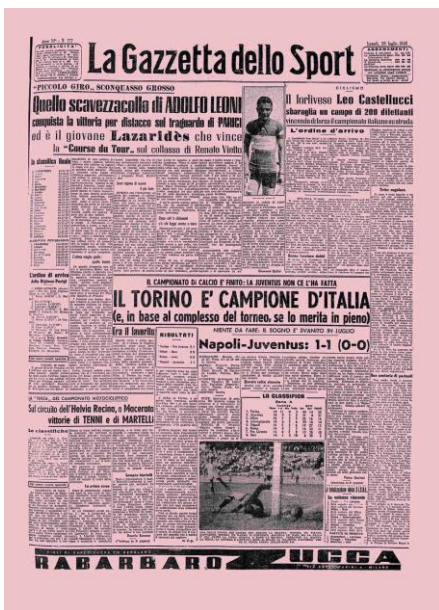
La Gazzetta dello Sport

«PICCOLO GIRO», SCONQUASSO GROSSO

Quello scavezzacollo di ADOLFO LEONI

conquista la vittoria per distacco sul traguardo di PARIGI

ed è il giovane Lazaridès che vince la "Course du Tour" sul collasso di Renato Vinto

CICLISMO

Il forlivese Leo Castellucci

sbaraglia un campo di 200 dilettanti

L'ordine d'arrivo

IL CAMPIONATO DI CALCIO E' FINITO: LA JUVENTUS NON CE L'HA FATTA

IL TORINO E' CAMPIONE D'ITALIA

(e, in base al complesso del torneo, se lo merita in pieno)

NIENTE DA FARE: IL SOGNO E' SVANITO IN LUGLIO

Napoli-Juventus: 1-1 (0-0)

RISULTATI

LA CLASSIFICA

Sul circuito dell'Helvia Recina, a Macerata

vittorie di TENNI e di MARTELLI

RABARBARO ZUCCA